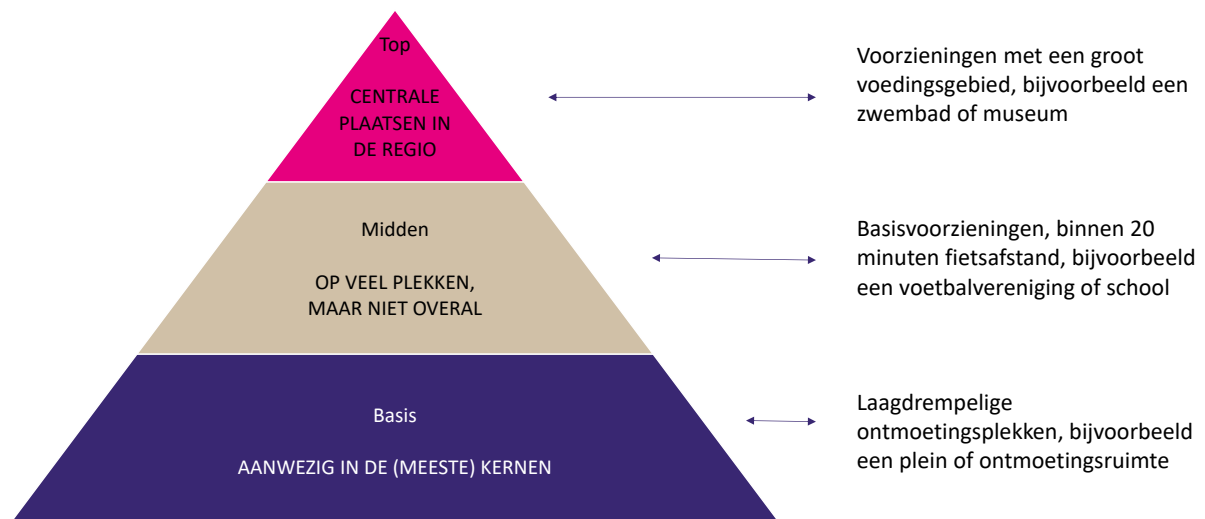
Top

CENTRALE PLAATSEN IN DE REGIO

Voorzieningen met een groot voedingsgebied, bijvoorbeeld een zwembad of museum

Midden

OP VEEL PLEKKEN, MAAR NIET OVERAL

Basisvoorzieningen, binnen 20 minuten fietsafstand, bijvoorbeeld een voetbalvereniging of school

Basis

AANWEZIG IN DE (MEESTE) KERNEN

Laagdrempelige ontmoetingsplekken, bijvoorbeeld een plein of ontmoetingsruimte